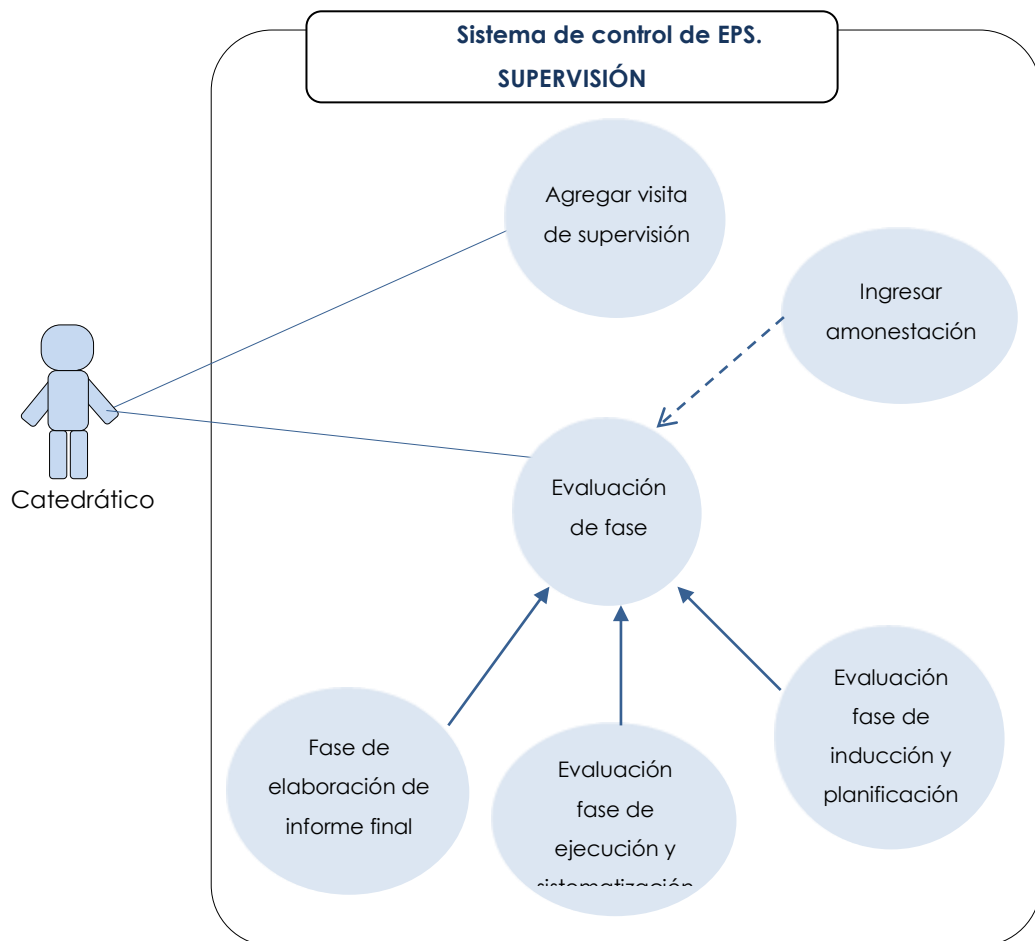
Sistema de control de EPS.
SUPERVISIÓN

Agregar visita de supervisión

Ingresar amonestación

Catedrático

Evaluación de fase

Fase de elaboración de informe final

Evaluación fase de ejecución y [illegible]

Evaluación fase de inducción y planificación